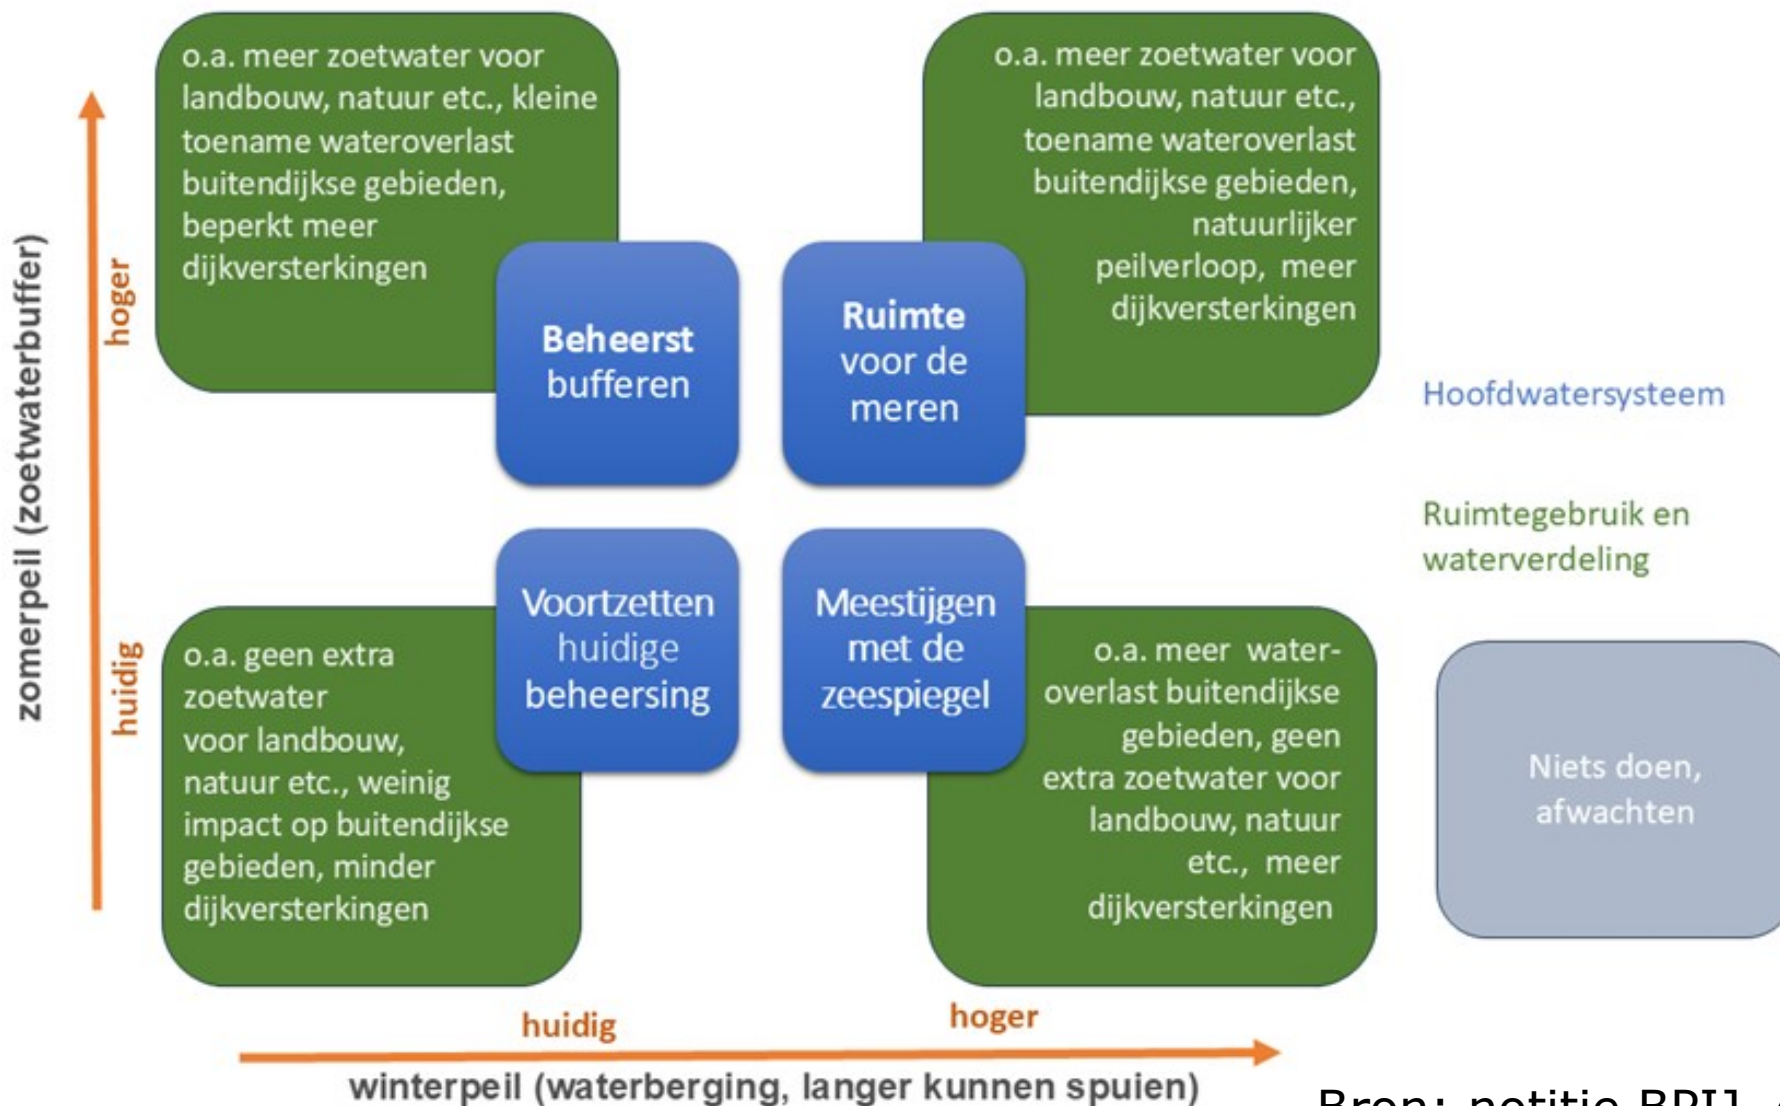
zomerpeil (zoetwaterbuffer)

hoger

huidig

o.a. meer zoetwater voor landbouw, natuur etc., kleine toename wateroverlast buitendijkse gebieden, beperkt meer dijkversterkingen

o.a. meer zoetwater voor landbouw, natuur etc., toename wateroverlast buitendijkse gebieden, natuurlijker peilverloop, meer dijkversterkingen

Beheerst bufferen

Ruimte voor de meren

Hoofdwatersysteem

Ruimtegebruik en waterverdeling

Voortzetten huidige beheersing

Meestijgen met de zeespiegel

o.a. geen extra zoetwater voor landbouw, natuur etc., weinig impact op buitendijkse gebieden, minder dijkversterkingen

o.a. meer wateroverlast buitendijkse gebieden, geen extra zoetwater voor landbouw, natuur etc., meer dijkversterkingen

Niets doen, afwachten

huidig

hoger

winterpeil (waterberging, langer kunnen spuien)

Bron: notitie RPIJ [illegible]